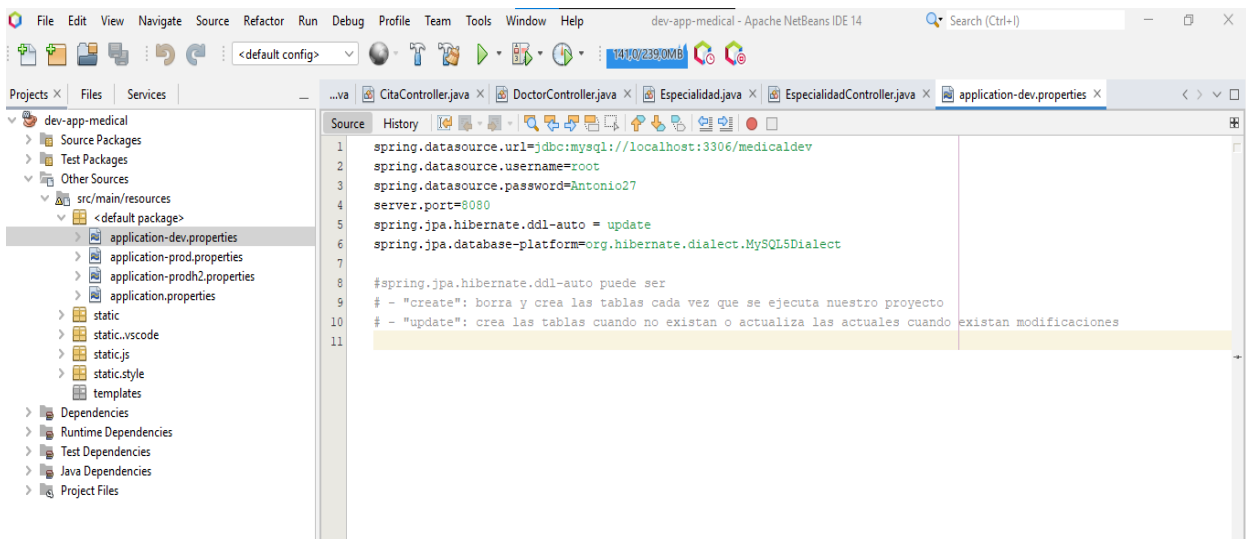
File Edit View Navigate Source Refactor Run Debug Profile Team Tools Window Help dev-app-medical - Apache NetBeans IDE 14 Search (Ctrl+I)

<default config>

141.0/239.0MB

Projects × Files Services

...va CitaController.java × DoctorController.java × Especialidad.java × EspecialidadController.java × application-dev.properties ×

Source History

dev-app-medical
Source Packages
Test Packages
Other Sources
src/main/resources
<default package>
application-dev.properties
application-prod.properties
application-prodh2.properties
application.properties
static
static..vscode
static.js
static.style
templates
Dependencies
Runtime Dependencies
Test Dependencies
Java Dependencies
Project Files

1 spring.datasource.url=jdbc:mysql://localhost:3306/medicaldev
2 spring.datasource.username=root
3 spring.datasource.password=Antonio27
4 server.port=8080
5 spring.jpa.hibernate.ddl-auto = update
6 spring.jpa.database-platform=org.hibernate.dialect.MySQL5Dialect
7
8 #spring.jpa.hibernate.ddl-auto puede ser
9 # - "create": borra y crea las tablas cada vez que se ejecuta nuestro proyecto
10 # - "update": crea las tablas cuando no existan o actualiza las actuales cuando existan modificaciones
11